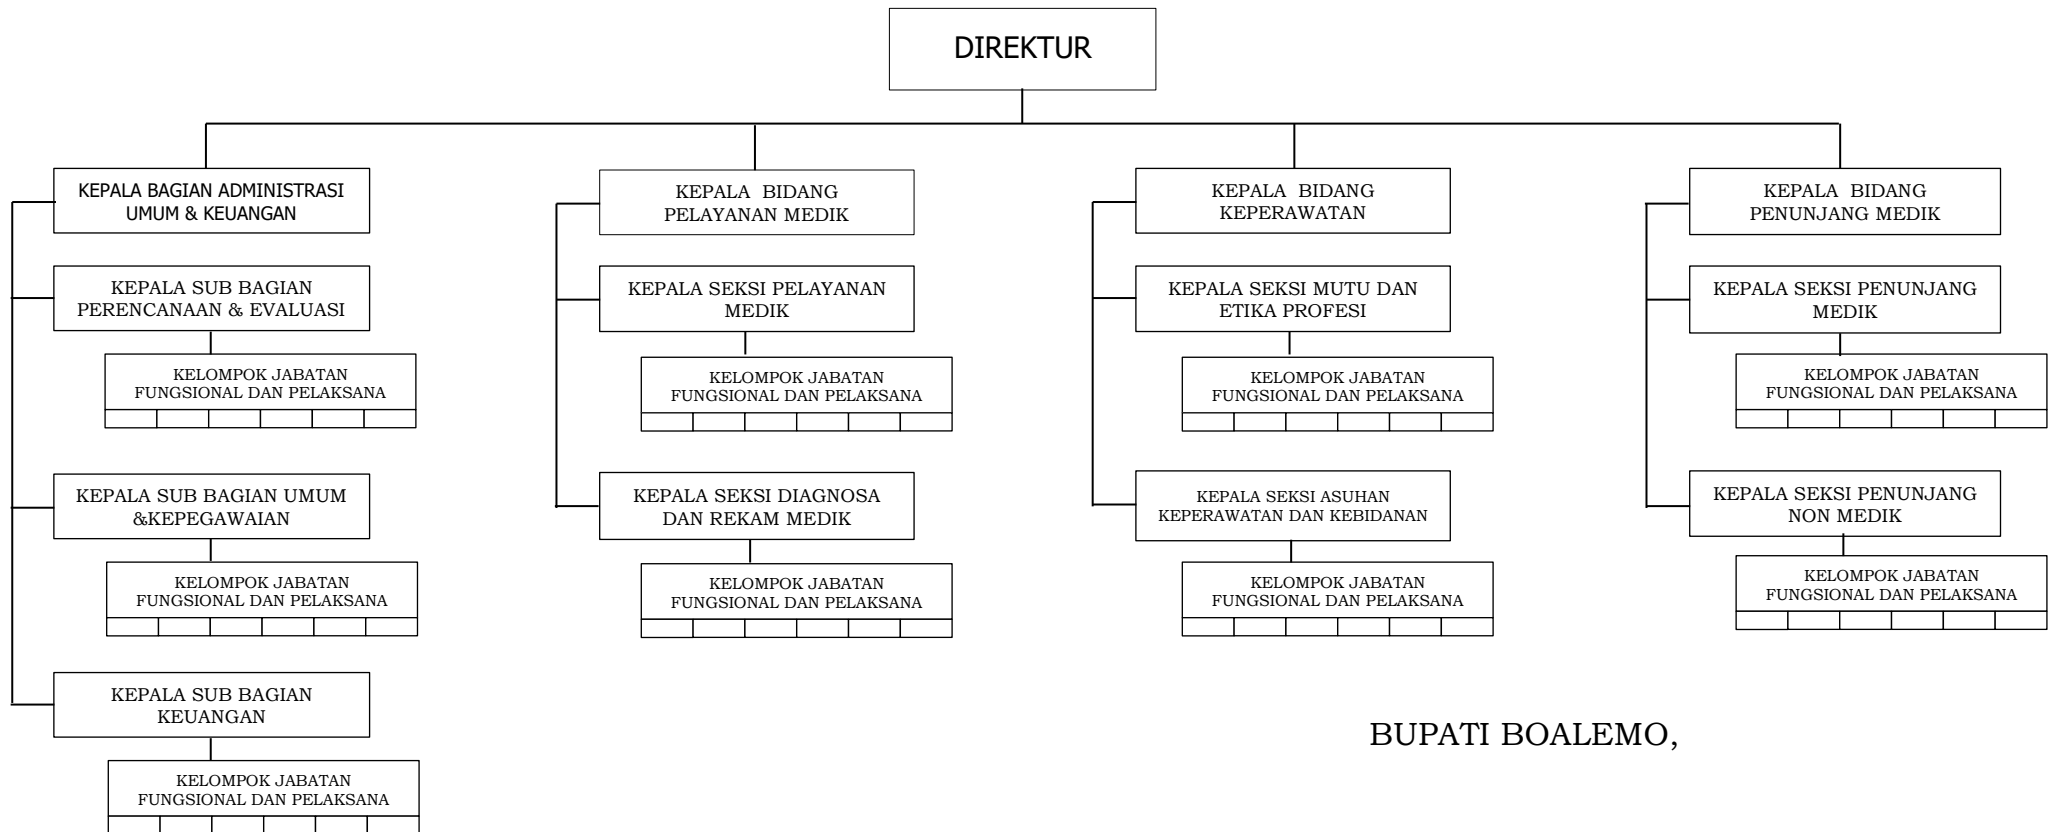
DIREKTUR

KEPALA BAGIAN ADMINISTRASI UMUM & KEUANGAN

KEPALA SUB BAGIAN PERENCANAAN & EVALUASI

KELOMPOK JABATAN FUNGSIONAL DAN PELAKSANA

KEPALA SUB BAGIAN UMUM &KEPEGAWAIAN

KELOMPOK JABATAN FUNGSIONAL DAN PELAKSANA

KEPALA SUB BAGIAN KEUANGAN

KELOMPOK JABATAN FUNGSIONAL DAN PELAKSANA

KEPALA BIDANG PELAYANAN MEDIK

KEPALA SEKSI PELAYANAN MEDIK

KELOMPOK JABATAN FUNGSIONAL DAN PELAKSANA

KEPALA SEKSI DIAGNOSA DAN REKAM MEDIK

KELOMPOK JABATAN FUNGSIONAL DAN PELAKSANA

KEPALA BIDANG KEPERAWATAN

KEPALA SEKSI MUTU DAN ETIKA PROFESI

KELOMPOK JABATAN FUNGSIONAL DAN PELAKSANA

KEPALA SEKSI ASUHAN KEPERAWATAN DAN KEBIDANAN

KELOMPOK JABATAN FUNGSIONAL DAN PELAKSANA

KEPALA BIDANG PENUNJANG MEDIK

KEPALA SEKSI PENUNJANG MEDIK

KELOMPOK JABATAN FUNGSIONAL DAN PELAKSANA

KEPALA SEKSI PENUNJANG NON MEDIK

KELOMPOK JABATAN FUNGSIONAL DAN PELAKSANA

BUPATI BOALEMO,